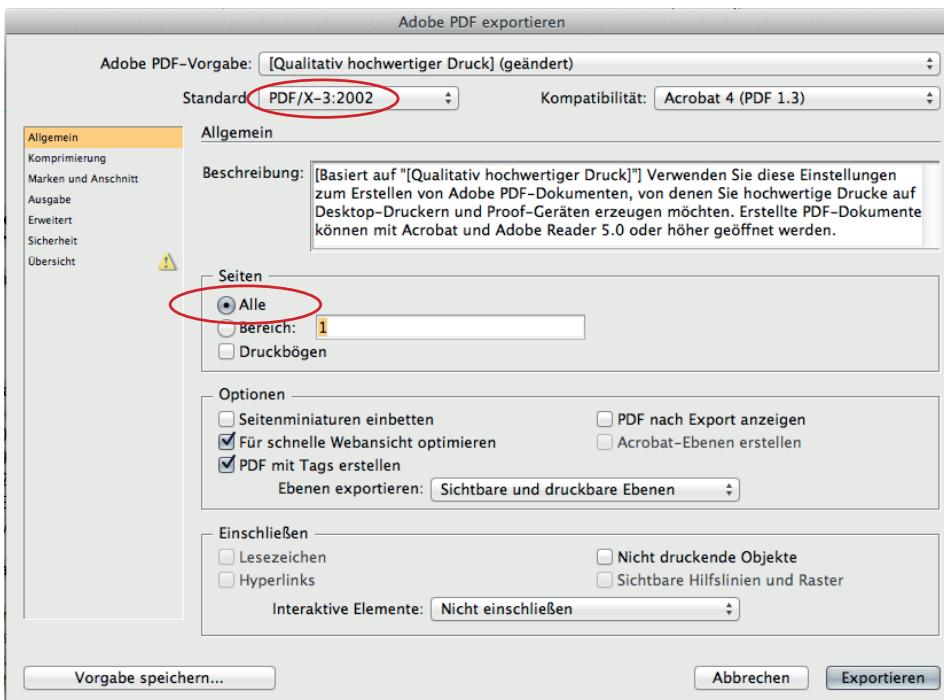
Adobe PDF exportieren

Adobe PDF-Vorgabe: [Qualitativ hochwertiger Druck] (geändert)

Standard: PDF/X-3:2002

Kompatibilität: Acrobat 4 (PDF 1.3)

Allgemein
Komprimierung
Marken und Anschnitt
Ausgabe
Erweitert
Sicherheit
Übersicht

Allgemein

Beschreibung: [Basiert auf "[Qualitativ hochwertiger Druck]"] Verwenden Sie diese Einstellungen zum Erstellen von Adobe PDF-Dokumenten, von denen Sie hochwertige Drucke auf Desktop-Druckern und Proof-Geräten erzeugen möchten. Erstellte PDF-Dokumente können mit Acrobat und Adobe Reader 5.0 oder höher geöffnet werden.

Seiten
Alle
Bereich: 1
Druckbögen

Optionen
Seitenminiaturen einbetten
PDF nach Export anzeigen
Für schnelle Webansicht optimieren
Acrobat-Ebenen erstellen
PDF mit Tags erstellen
Ebenen exportieren: Sichtbare und druckbare Ebenen

Einschließen
Lesezeichen
Nicht druckende Objekte
Hyperlinks
Sichtbare Hilfslinien und Raster
Interaktive Elemente: Nicht einschließen

Vorgabe speichern...
Abbrechen
Exportieren